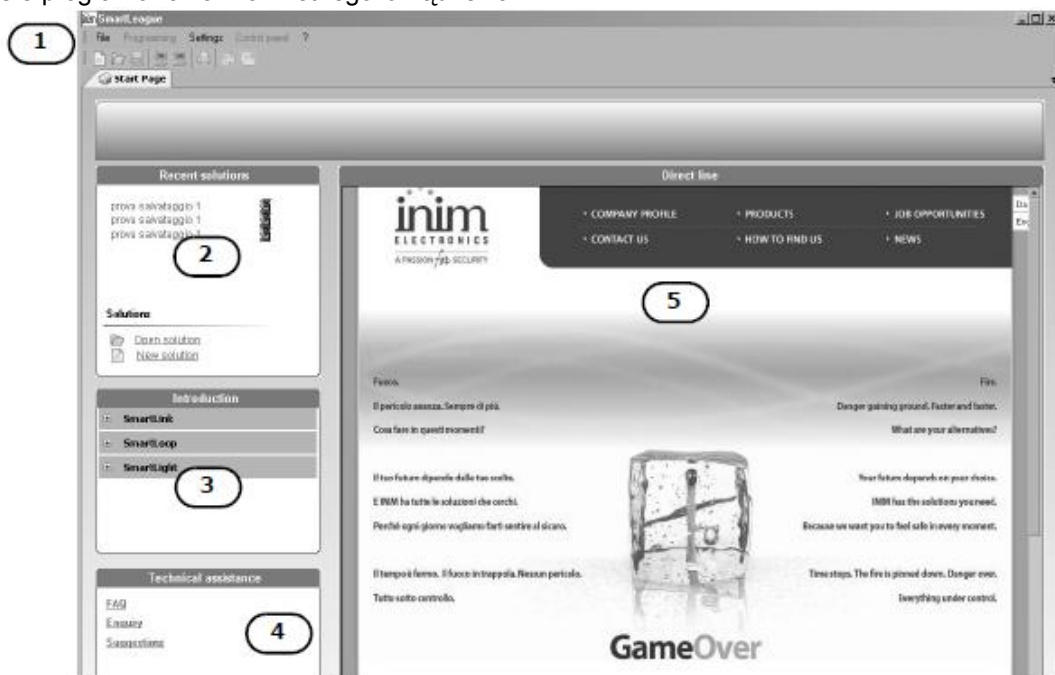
SmartLeague

File Programming Settings Control panel ?

Start Page

1

Recent solutions

prova salvataggio 1
prova salvataggio 1
prova salvataggio 1

2

Solutions

Open solution
New solution

Introduction

SmartLink
SmartLoop
SmartLight

3

Technical assistance

FAQ
Enquiry
Suggestions

4

Direct line

inim
ELECTRONICS
A PASSION FOR SECURITY

• COMPANY PROFILE • PRODUCTS • JOB OPPORTUNITIES
• CONTACT US • HOW TO FIND US • NEWS

5

Fuoco. Fire.
Il pericolo avanza. Sempre di più. Danger gaining ground. Faster and faster.
Cosa fare in questi momenti? What are your alternatives?

Il tuo future dipende dalle tue scelte. Your future depends on your choice.
E INIM ha tutte le soluzioni che cerchi. INIM has the solutions you need.
Perché ogni giorno vogliamo farti sentire al sicuro. Because we want you to feel safe in every moment.

Il tempo è fermo. Il fuoco in trappola. Nessun pericolo. Time stops. The fire is pinned down. Danger over.
Tutto sotto controllo. Everything under control.

GameOver